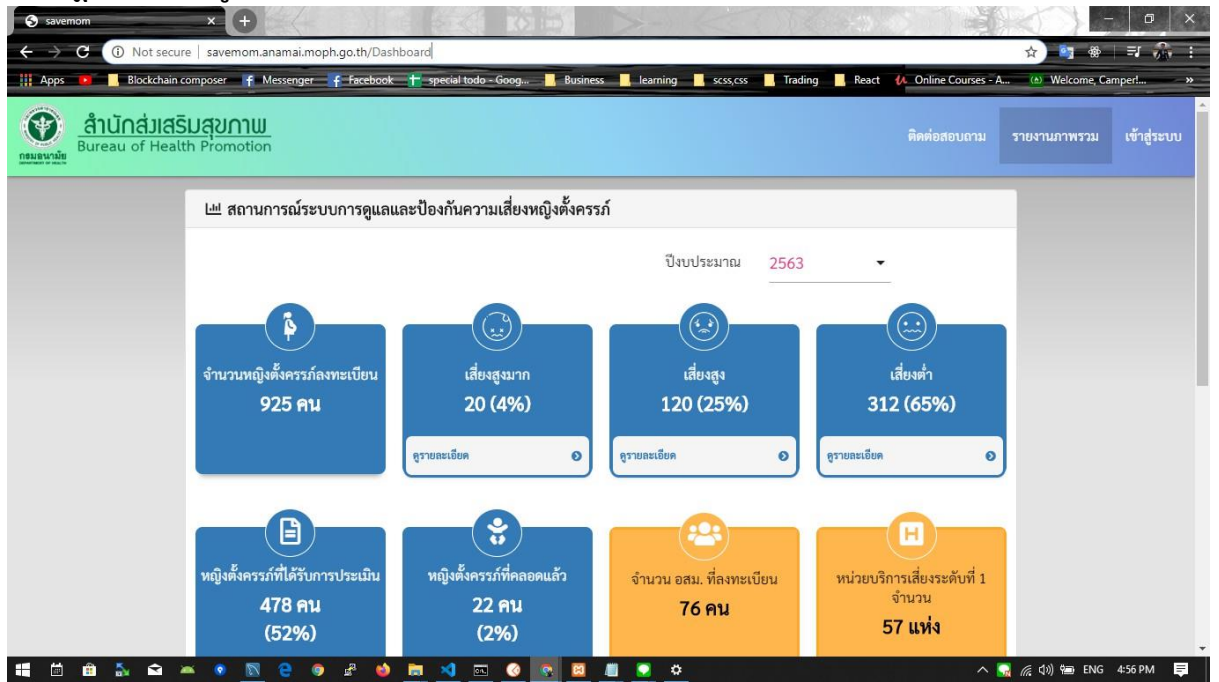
savemom

Not secure | savemom.anamai.moph.go.th/Dashboard

Apps Blockchain composer Messenger Facebook special todo - Goog... Business learning scss,css Trading React Online Courses - A... Welcome, Camper!...

กรมอนามัย

สำนักส่งเสริมสุขภาพ
Bureau of Health Promotion

ติดต่อสอบถาม รายงานภาพรวม เข้าสู่ระบบ

สถานการณ์ระบบการดูแลและป้องกันความเสี่ยงหญิงตั้งครรภ์

ปีงบประมาณ 2563

จำนวนหญิงตั้งครรภ์ลงทะเบียน
925 คน

เสี่ยงสูงมาก
20 (4%)
ดูรายละเอียด

เสี่ยงสูง
120 (25%)
ดูรายละเอียด

เสี่ยงต่ำ
312 (65%)
ดูรายละเอียด

หญิงตั้งครรภ์ที่ได้รับการประเมิน
478 คน
(52%)

หญิงตั้งครรภ์ที่คลอดแล้ว
22 คน
(2%)

จำนวน อสม. ที่ลงทะเบียน
76 คน

หน่วยบริการเสี่ยงระดับที่ 1 จำนวน
57 แห่ง

ENG 4:56 PM